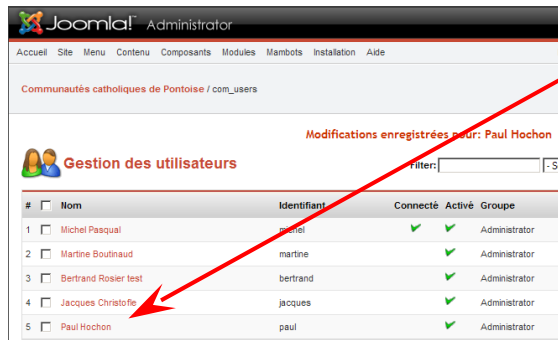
Joomla! Administrator

Accueil Site Menu Contenu Composants Modules Mambots Installation Aide

Communautés catholiques de Pontoise / com_users

Modifications enregistrées pour: Paul Hochon

Gestion des utilisateurs

Filter: - S

| # | | Nom | Identifiant | Connecté | Activé | Groupe |
|---|---|---|---|---|---|---|
| 1 | | Michel Pasqual | michel | ✔ | ✔ | Administrator |
| 2 | | Martine Boutinaud | martine | | ✔ | Administrator |
| 3 | | Bertrand Rosier test | bertrand | | ✔ | Administrator |
| 4 | | Jacques Christofle | jacques | | ✔ | Administrator |
| 5 | | Paul Hochon | paul | | ✔ | Administrator |